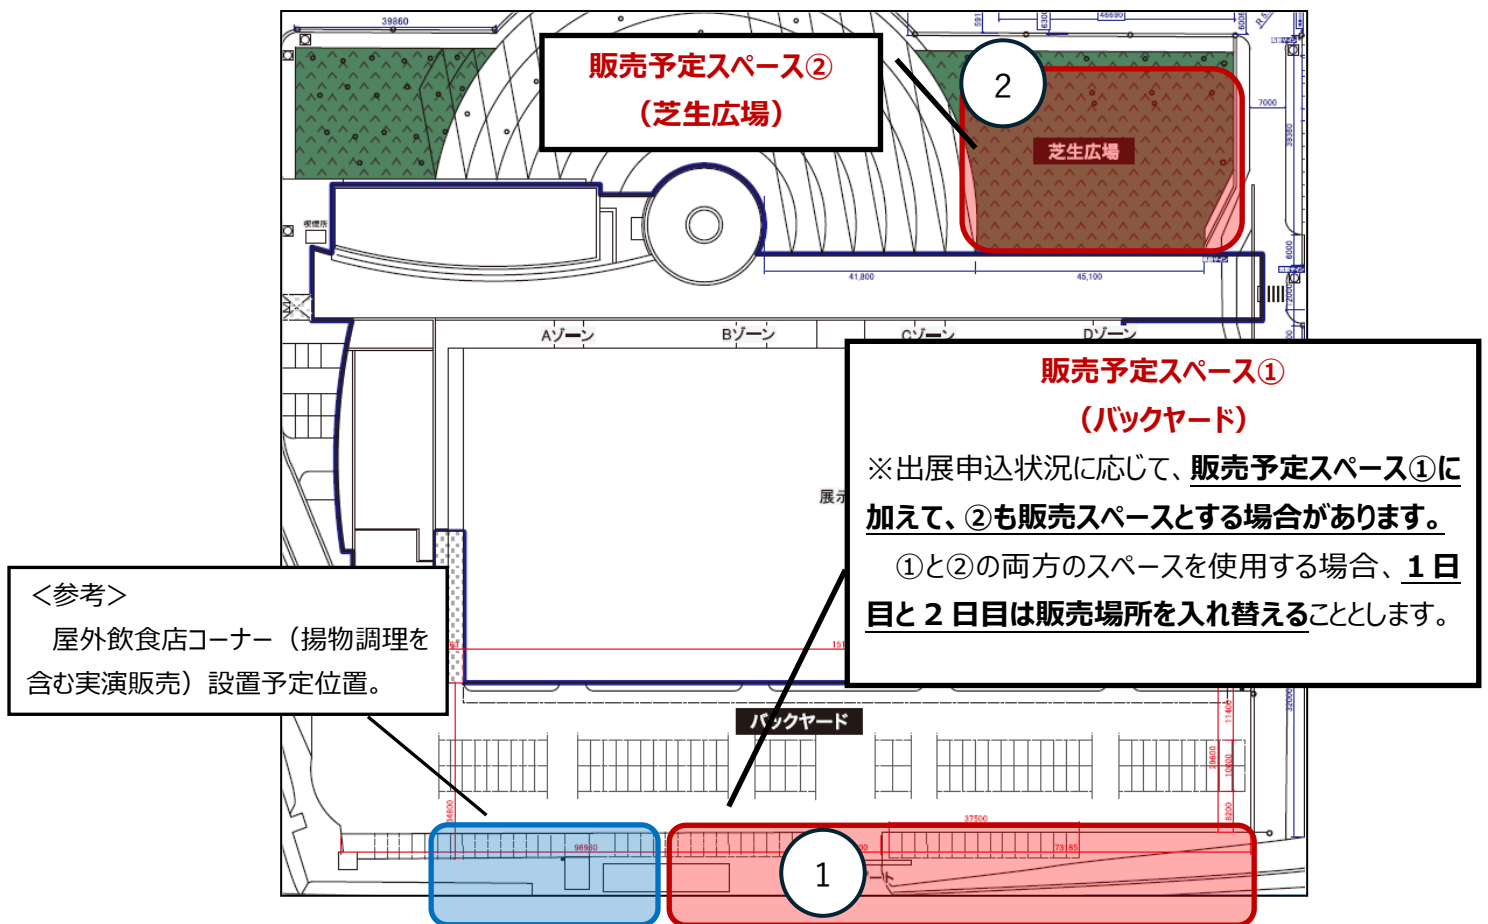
39860

販売予定スペース②
（芝生広場）

2

芝生広場

41,800

45,100

Aゾーン

Bゾーン

Cゾーン

Dゾーン

販売予定スペース①
（バックヤード）

※出展申込状況に応じて、販売予定スペース①に加えて、②も販売スペースとする場合があります。

①と②の両方のスペースを使用する場合、1日目と2日目は販売場所を入れ替えることとします。

展示

＜参考＞
屋外飲食店コーナー（揚物調理を含む実演販売）設置予定位置。

バックヤード

37500

96980

1